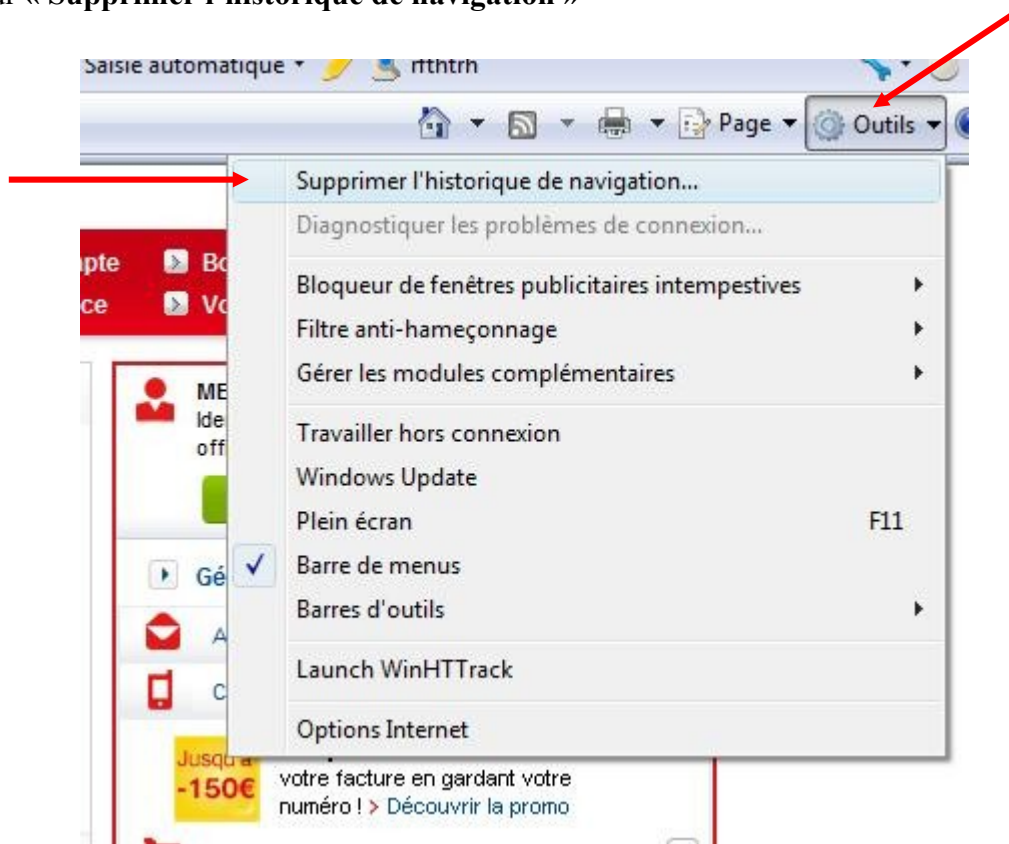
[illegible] « Supprimer l'historique de navigation »

Saisie automatique ▾ rfthtrh

Page ▾ Outils ▾

Supprimer l'historique de navigation...
Diagnostiquer les problèmes de connexion...
Bloqueur de fenêtres publicitaires intempestives
Filtre anti-hameçonnage
Gérer les modules complémentaires
Travailler hors connexion
Windows Update
Plein écran F11
Barre de menus
Barres d'outils
Launch WinHTTrack
Options Internet

pte Bo
ce Vo
ME
Ide
off
Gé
A
C
Jusqu'à
-150€
votre facture en gardant votre numéro ! > Découvrir la promo